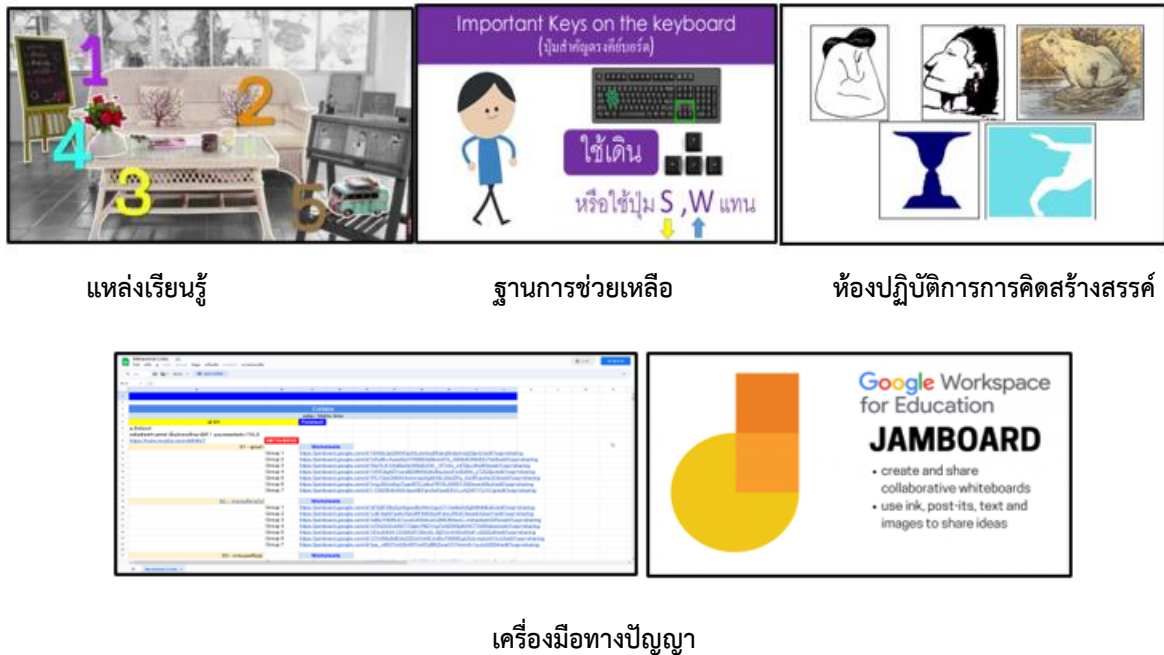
1
2
4
3
5

Important Keys on the keyboard
(ปุ่มสำคัญบนคีย์บอร์ด)
ใช้เดิน
หรือใช้ปุ่ม S ,W แทน

แหล่งเรียนรู้

ฐานการช่วยเหลือ

ห้องปฏิบัติการการคิดสร้างสรรค์

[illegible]

Google Workspace for Education
JAMBOARD
• create and share collaborative whiteboards
• use ink, post-its, text and images to share ideas

เครื่องมือทางปัญญา